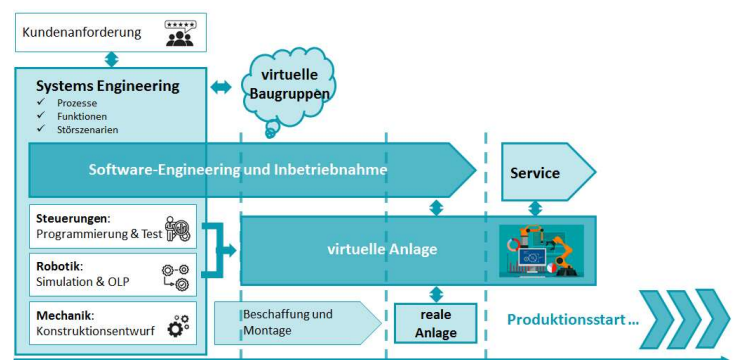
Kundenanforderung

Systems Engineering
✓ Prozesse
✓ Funktionen
✓ Störszenarien

virtuelle Baugruppen

Software-Engineering und Inbetriebnahme

Service

Steuerungen: Programmierung & Test

Robotik: Simulation & OLP

Mechanik: Konstruktionsentwurf

virtuelle Anlage

Beschaffung und Montage

reale Anlage

Produktionsstart ...